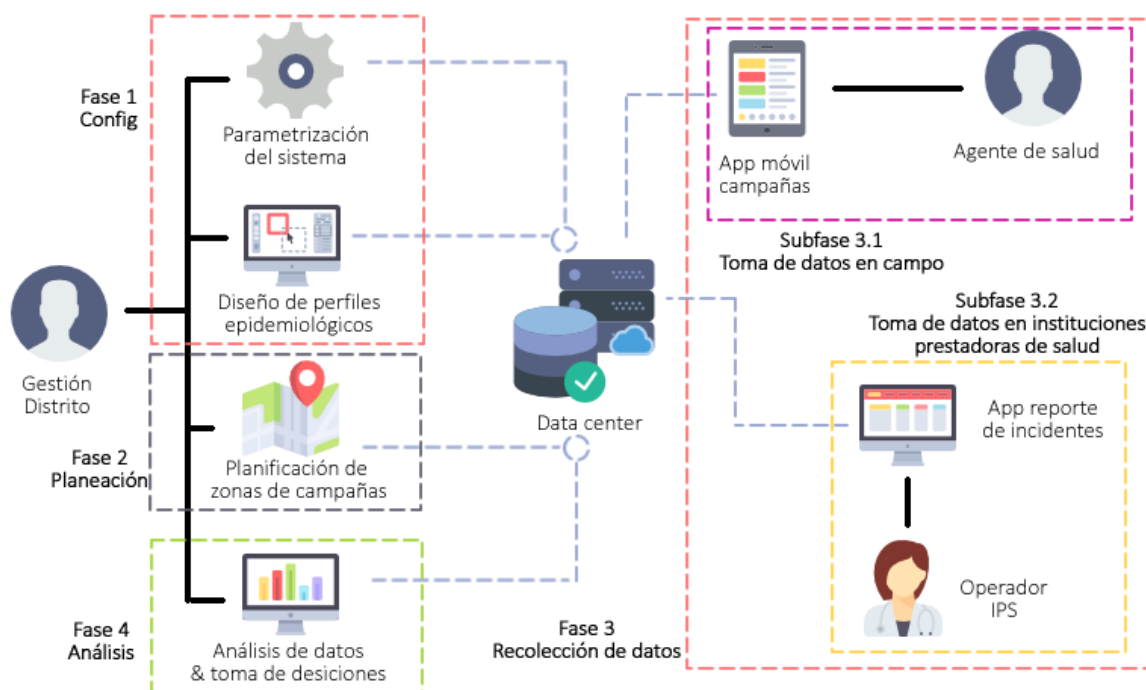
Fase 1
Config

Parametrización del sistema

Diseño de perfiles epidemiológicos

Gestión Distrito

Fase 2
Planeación

Planificación de zonas de campañas

Fase 4
Análisis

Análisis de datos & toma de desiciones

Data center

App móvil campañas

Agente de salud

Subfase 3.1
Toma de datos en campo

Subfase 3.2
Toma de datos en instituciones prestadoras de salud

App reporte de incidentes

Operador IPS

Fase 3
Recolección de datos